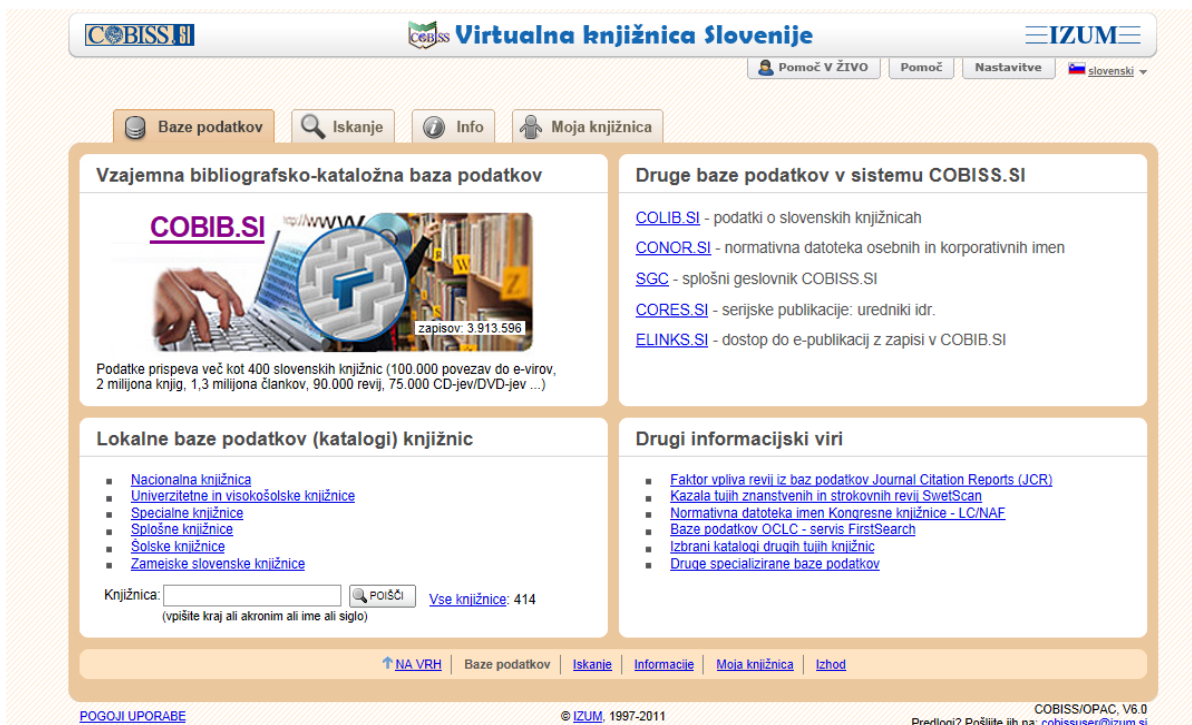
COBISS.SI

COBISS Virtualna knjižnica Slovenije

IZUM

Pomoč V ŽIVO | Pomoč | Nastavitve | slovenski

Baze podatkov | Iskanje | Info | Moja knjižnica

Vzajemna bibliografsko-kataložna baza podatkov

COBIB.SI

www

zapisov: 3.913.596

Podatke prispeva več kot 400 slovenskih knjižnic (100.000 povezav do e-virov, 2 milijona knjig, 1,3 milijona člankov, 90.000 revij, 75.000 CD-jev/DVD-jev ...)

Druge baze podatkov v sistemu COBISS.SI

COLIB.SI - podatki o slovenskih knjižnicah

CONOR.SI - normativna datoteka osebnih in korporativnih imen

SGC - splošni geslovnik COBISS.SI

CORES.SI - serijske publikacije: uredniki idr.

ELINKS.SI - dostop do e-publikacij z zapisi v COBIB.SI

Lokalne baze podatkov (katalogi) knjižnic

- Nacionalna knjižnica
- Univerzitetne in visokošolske knjižnice
- Specialne knjižnice
- Splošne knjižnice
- Šolske knjižnice
- Zamejske slovenske knjižnice

Knjižnica: POIŠČI Vse knjižnice: 414

(vpišite kraj ali akronim ali ime ali siglo)

Drugi informacijski viri

- Faktor vpliva revij iz baz podatkov Journal Citation Reports (JCR)
- Kazala tujih znanstvenih in strokovnih revij SwetScan
- Normativna datoteka imen Kongresne knjižnice - LC/NAF
- Baze podatkov OCLC - servis FirstSearch
- Izbrani katalogi drugih tujih knjižnic
- Druge specializirane baze podatkov

NA VRH | Baze podatkov | Iskanje | Informacije | Moja knjižnica | Izhod

POGOJI UPORABE

© IZUM, 1997-2011

COBISS/OPAC, V6.0

Predlogi? Pošljite jih na: cobissuser@izum.si